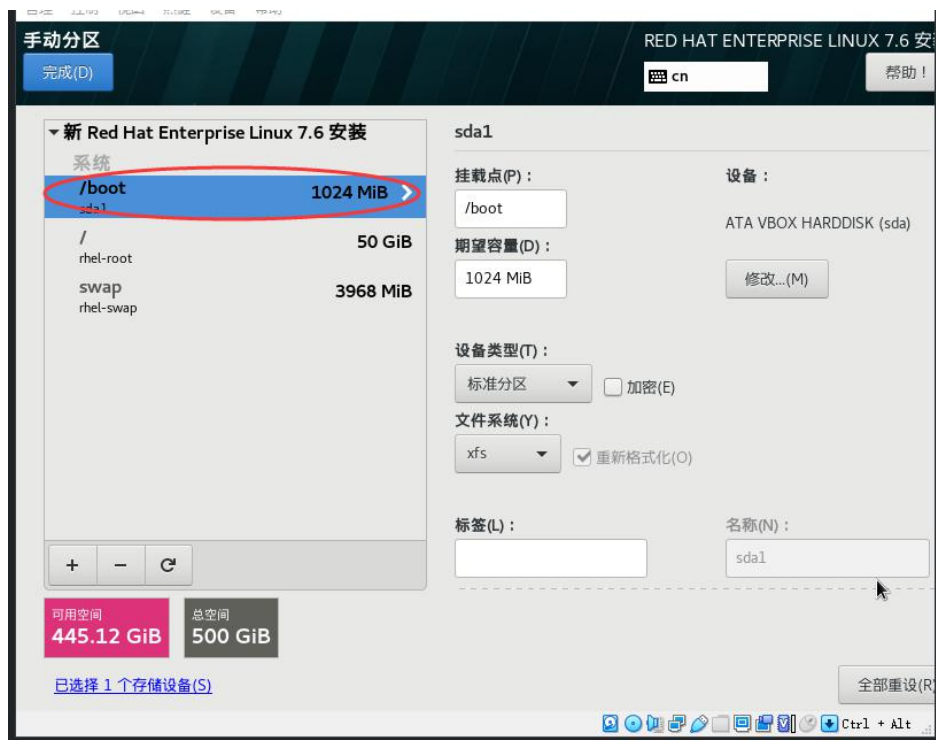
手动分区
完成(D)
RED HAT ENTERPRISE LINUX 7.6 安
cn
帮助！

▾新 Red Hat Enterprise Linux 7.6 安装
系统
/boot
sda1
1024 MiB
/
rhel-root
50 GiB
swap
rhel-swap
3968 MiB

+ − ↻

可用空间
445.12 GiB
总空间
500 GiB

已选择 1 个存储设备(S)

sda1
挂载点(P)：
/boot
期望容量(D)：
1024 MiB
设备：
ATA VBOX HARDDISK (sda)
修改...(M)
设备类型(T)：
标准分区
加密(E)
文件系统(Y)：
xfs
重新格式化(O)
标签(L)：
名称(N)：
sda1
全部重设(R)
Ctrl + Alt